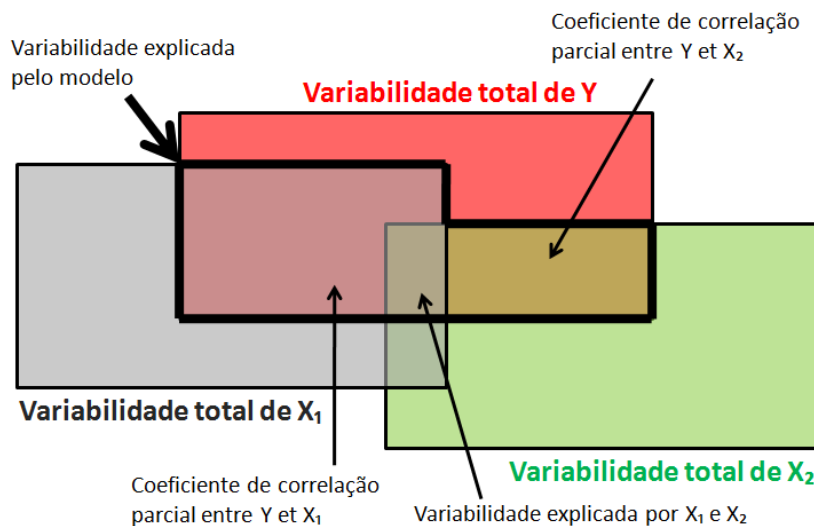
Coeficiente de correlação parcial entre Y et $X_2$

Variabilidade explicada pelo modelo

Variabilidade total de Y

Variabilidade total de $X_1$

Variabilidade total de $X_2$

Coeficiente de correlação parcial entre Y et $X_1$

Variabilidade explicada por $X_1$ e $X_2$